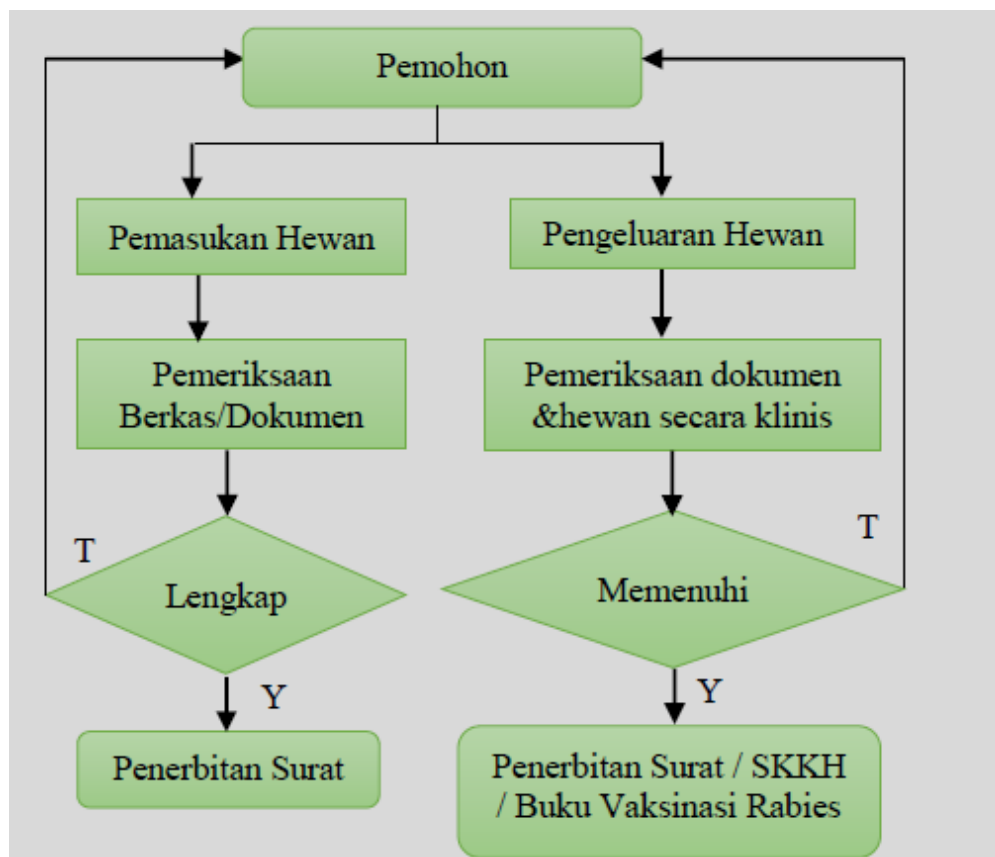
Pemohon

Pemasukan Hewan

Pengeluaran Hewan

Pemeriksaan Berkas/Dokumen

Pemeriksaan dokumen &hewan secara klinis

T

Lengkap

T

Memenuhi

Y

Y

Penerbitan Surat

Penerbitan Surat / SKKH / Buku Vaksinasi Rabies